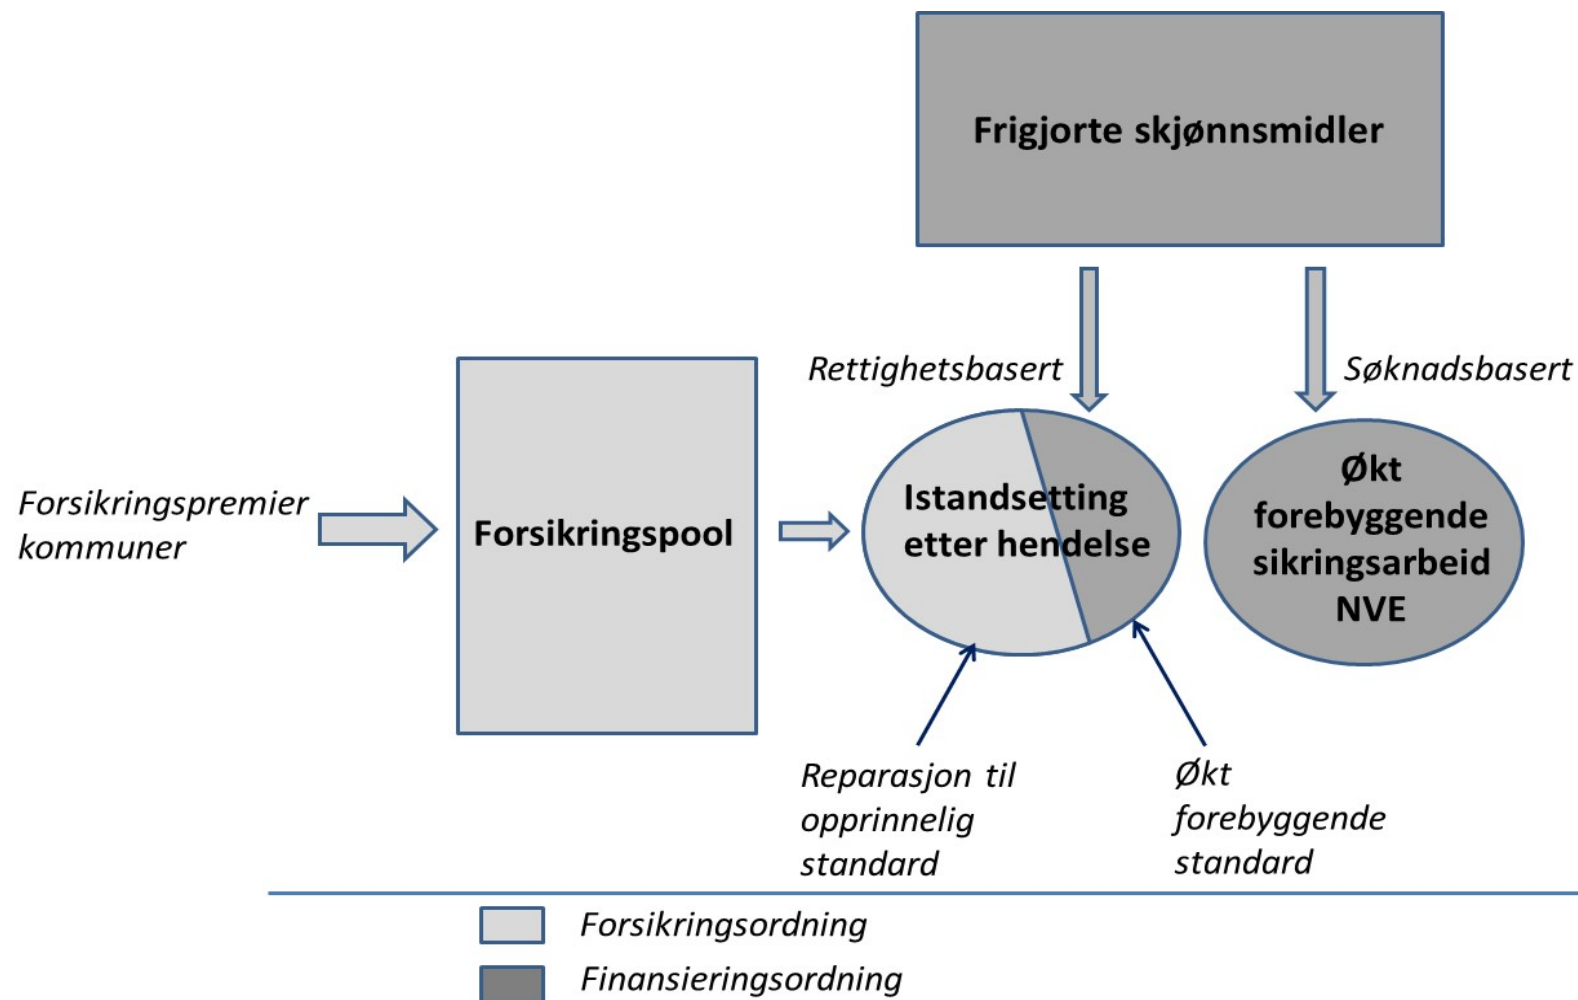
Frigjorte skjønnsmidler

Rettighetsbasert

Søknadsbasert

Forsikringspremier kommuner

Forsikringspool

Istandsetting etter hendelse

Økt forebyggende sikringsarbeid NVE

Reparasjon til opprinnelig standard

Økt forebyggende standard

Forsikringsordning

Finansieringsordning